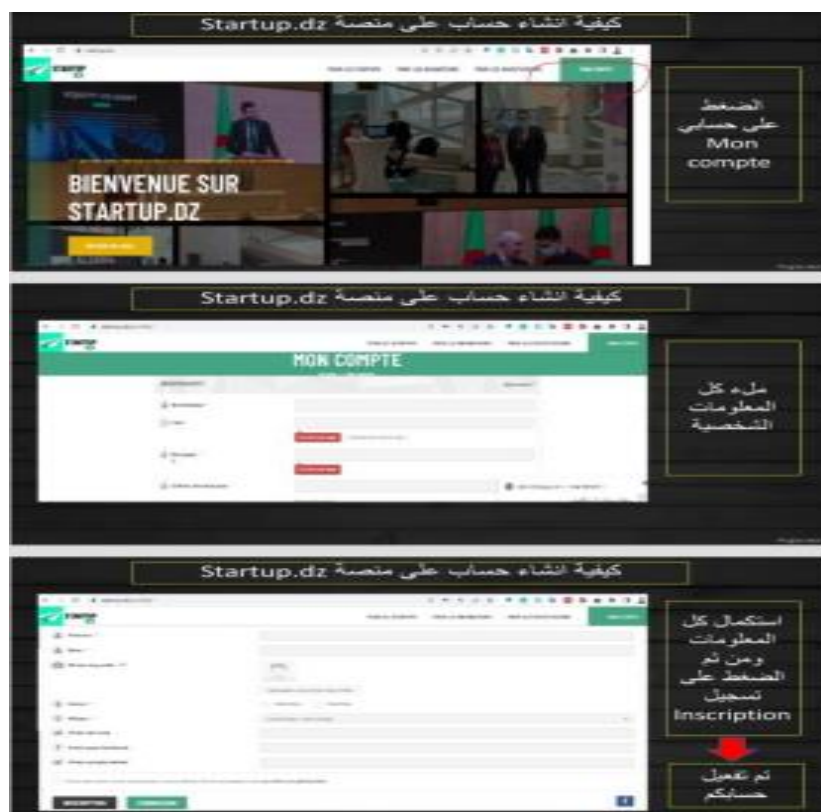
كيفية انشاء حساب على منصة Startup.dz

BIENVENUE SUR STARTUP.DZ

الضغط على حسابي Mon compte

كيفية انشاء حساب على منصة Startup.dz

MON COMPTE

ملء كل المعلومات الشخصية

كيفية انشاء حساب على منصة Startup.dz

استكمال كل المعلومات ومن ثم الضغط على تسجيل Inscription

ثم تفعيل حسابكم